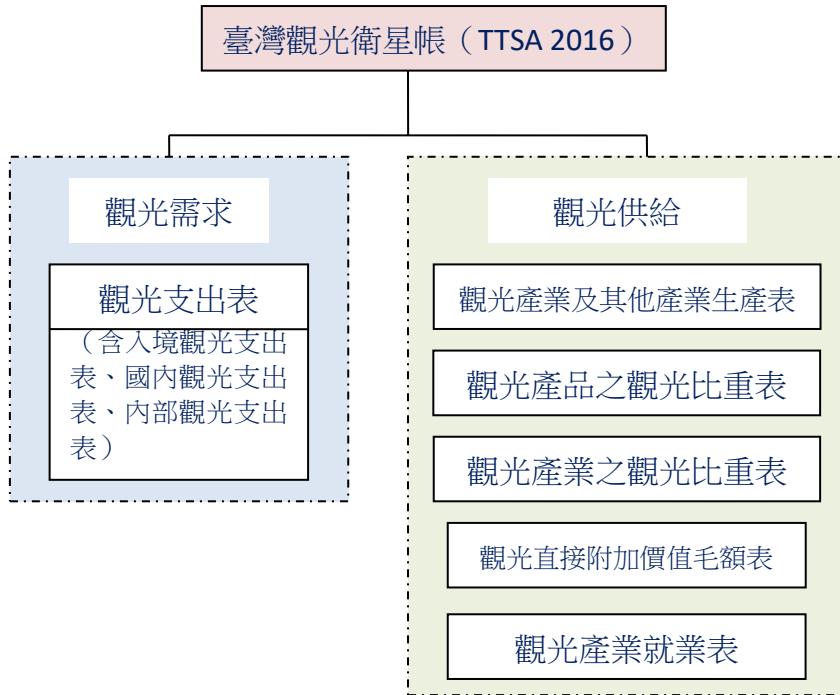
臺灣觀光衛星帳（TTSA 2016）

觀光需求

觀光支出表

（含入境觀光支出表、國內觀光支出表、內部觀光支出表）

觀光供給

觀光產業及其他產業生產表

觀光產品之觀光比重表

觀光產業之觀光比重表

觀光直接附加價值毛額表

觀光產業就業表